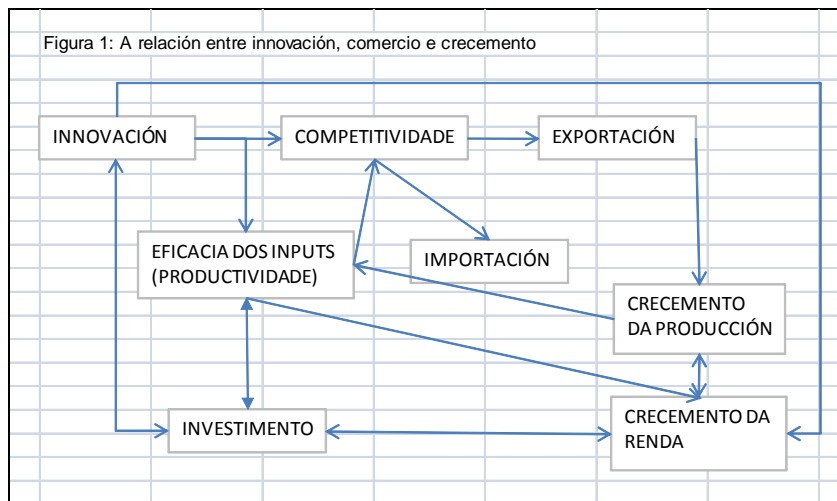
Figura 1: A relación entre innovación, comercio e crecemento

INNOVACIÓN

COMPETITIVIDADE

EXPORTACIÓN

EFICACIA DOS INPUTS (PRODUCTIVIDADE)

IMPORTACIÓN

CRECEMENTO DA PRODUCCIÓN

INVESTIMENTO

CRECEMENTO DA RENDA